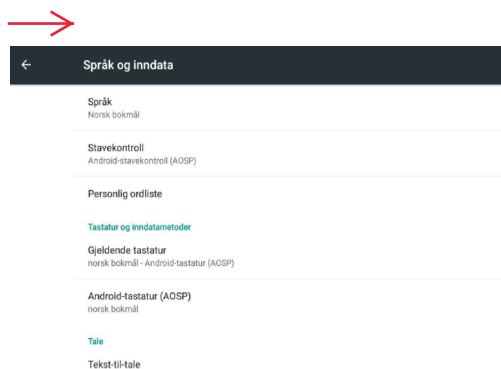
Språk og inndata

Språk
Norsk bokmål

Stavekontroll
Android-stavekontroll (AOSP)

Personlig ordliste

Tastatur og inndatametoder

Gjeldende tastatur
norsk bokmål - Android-tastatur (AOSP)

Android-tastatur (AOSP)
norsk bokmål

Tale

Tekst-til-tale